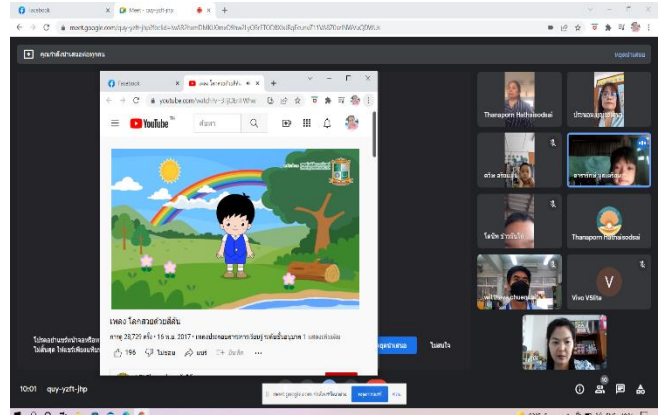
Facebook
Meet - quy-yzft-jhp
meet.google.com/quy-yzft-jhp
คุณกำลังนำเสนอต่อทุกคน
หยุดนำเสนอ
Facebook
เพลง โลกสวยด้วยสีสัน
youtube.com/watch?v=
YouTube TH
ค้นหา
เพลง โลกสวยด้วยสีสัน
ดู 28,720 ครั้ง • 15 พ.ค. 2017 • เพลงประกอบการสอนวิชาภาษาไทย ระดับชั้นอนุบาล 1 แสดงเพิ่มเติม
196
ไม่ชอบ
แชร์
บันทึก
...
Tharaporn Hathaisodsai
ประจบ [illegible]
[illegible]
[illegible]
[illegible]
Thanaporn Hathaisodsai
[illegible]
V
Vivo V5lite
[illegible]
โปรดปักหมุดหรือหน้าจอ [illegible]
หยุดนำเสนอ
ไม่สนใจ
10:01 quy-yzft-jhp
meet.google.com กำลังแชร์หน้าจอของคุณ
หยุดการแชร์
ซ่อน